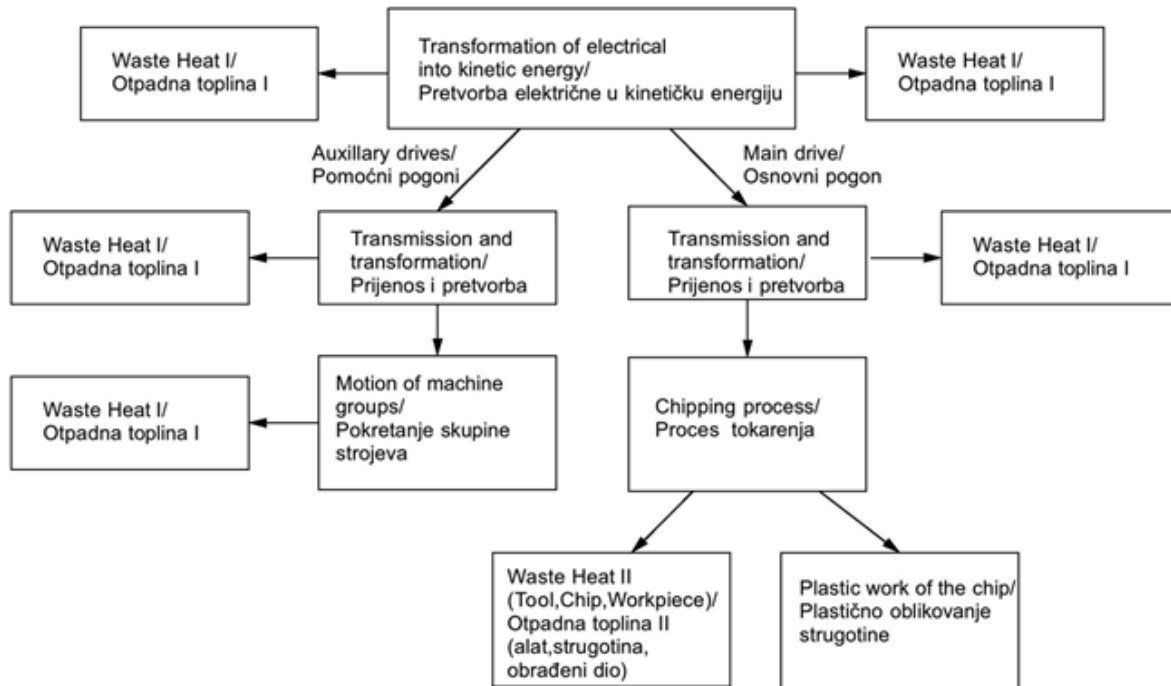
Waste Heat I/
Otpadna toplina I

Transformation of electrical into kinetic energy/
Pretvorba električne u kinetičku energiju

Waste Heat I/
Otpadna toplina I

Auxillary drives/
Pomoćni pogoni

Main drive/
Osnovni pogon

Waste Heat I/
Otpadna toplina I

Transmission and transformation/
Prijenos i pretvorba

Transmission and transformation/
Prijenos i pretvorba

Waste Heat I/
Otpadna toplina I

Waste Heat I/
Otpadna toplina I

Motion of machine groups/
Pokretanje skupine strojeva

Chipping process/
Proces tokarenja

Waste Heat II (Tool,Chip,Workpiece)/
Otpadna toplina II (alat,strugotina, obrađeni dio)

Plastic work of the chip/
Plastično oblikovanje strugotine